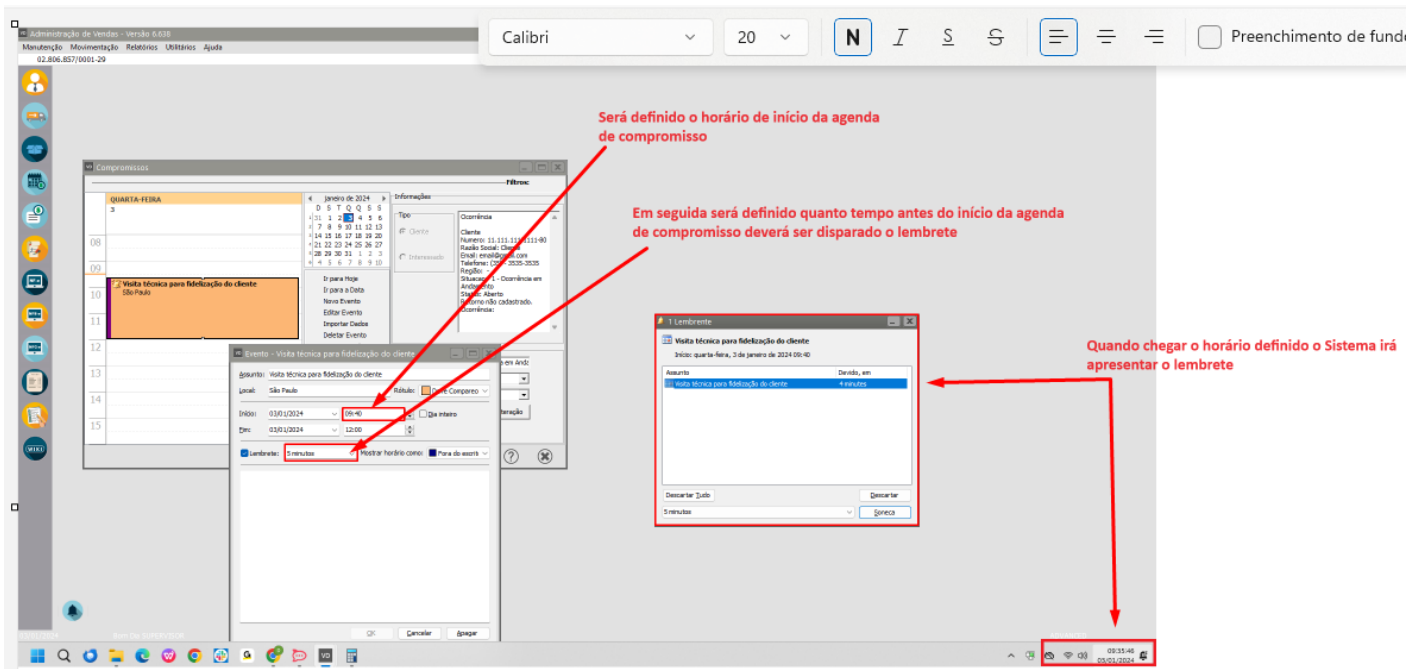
Administração de Vendas - Versão 6.638
Manutenção Movimentação Relatórios Utilitários Ajuda
02.806.857/0001-29

Calibri 20 N I S S Preenchimento de fundo

Será definido o horário de início da agenda de compromisso

Em seguida será definido quanto tempo antes do início da agenda de compromisso deverá ser disparado o lembrete

Quando chegar o horário definido o Sistema irá apresentar o lembrete

Compromissos
Filtros:
QUARTA-FEIRA
3
Janeiro de 2024
D S T Q Q S S
31 1 2 3 4 5 6
7 8 9 10 11 12 13
14 15 16 17 18 19 20
21 22 23 24 25 26 27
28 29 30 31 1 2 3
4 5 6 7 8 9 10
08
09
10
11
12
13
14
15
Visita técnica para fidelização do cliente
São Paulo
Ir para Hoje
Ir para a Data
Novo Evento
Editar Evento
Importar Dados
Deletar Evento
Informações
Tipo
Cliente
Interessado
Ocorrência
Cliente
Numero: 11.111.111/1111-80
Razão Social: Cliente
Email: email@gmail.com
Telefone: (35) 3535-3535
Região:
Situação: 1 - Ocorrência em Andamento
Status: Aberto
Retorno não cadastrado.
Ocorrência:

Evento - Visita técnica para fidelização do cliente
Assunto: Visita técnica para fidelização do cliente
Local: São Paulo
Rótulo: Deve Comparecer
Início: 03/01/2024 09:40
Dia inteiro
Fim: 03/01/2024 12:00
Lembrete: 5 minutos
Mostrar horário como: Fora do escritório
OK Cancelar Apagar

1 Lembrete
Visita técnica para fidelização do cliente
Início: quarta-feira, 3 de janeiro de 2024 09:40
Assunto | Devido, em
Visita técnica para fidelização do cliente | 4 minutos
Descartar Tudo
Descartar
5 minutos
Soneca

09:35:46
03/01/2024